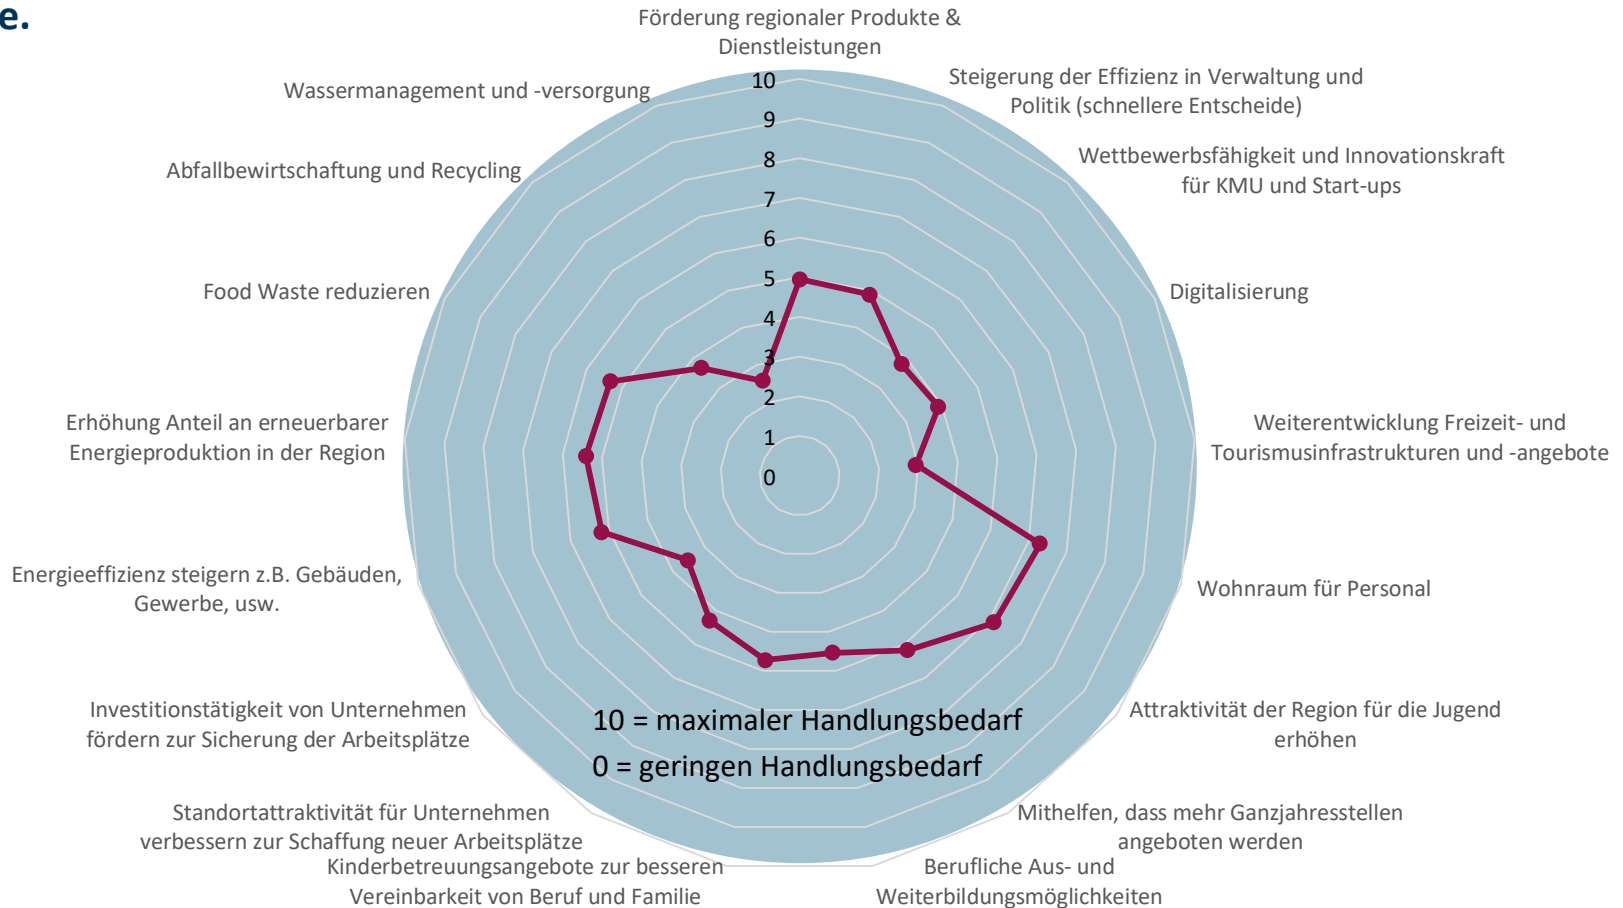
e.

Förderung regionaler Produkte & Dienstleistungen

Steigerung der Effizienz in Verwaltung und Politik (schnellere Entscheide)

Wettbewerbsfähigkeit und Innovationskraft für KMU und Start-ups

Digitalisierung

Weiterentwicklung Freizeit- und Tourismusinfrastrukturen und -angebote

Wohnraum für Personal

Attraktivität der Region für die Jugend erhöhen

Mithelfen, dass mehr Ganzjahresstellen angeboten werden

Berufliche Aus- und Weiterbildungsmöglichkeiten

Kinderbetreuungsangebote zur besseren Vereinbarkeit von Beruf und Familie

Standortattraktivität für Unternehmen verbessern zur Schaffung neuer Arbeitsplätze

Investitionstätigkeit von Unternehmen fördern zur Sicherung der Arbeitsplätze

Energieeffizienz steigern z.B. Gebäuden, Gewerbe, usw.

Erhöhung Anteil an erneuerbarer Energieproduktion in der Region

Food Waste reduzieren

Abfallbewirtschaftung und Recycling

Wassermanagement und -versorgung

10
9
8
7
6
5
4
3
2
1
0

10 = maximaler Handlungsbedarf
0 = geringen Handlungsbedarf